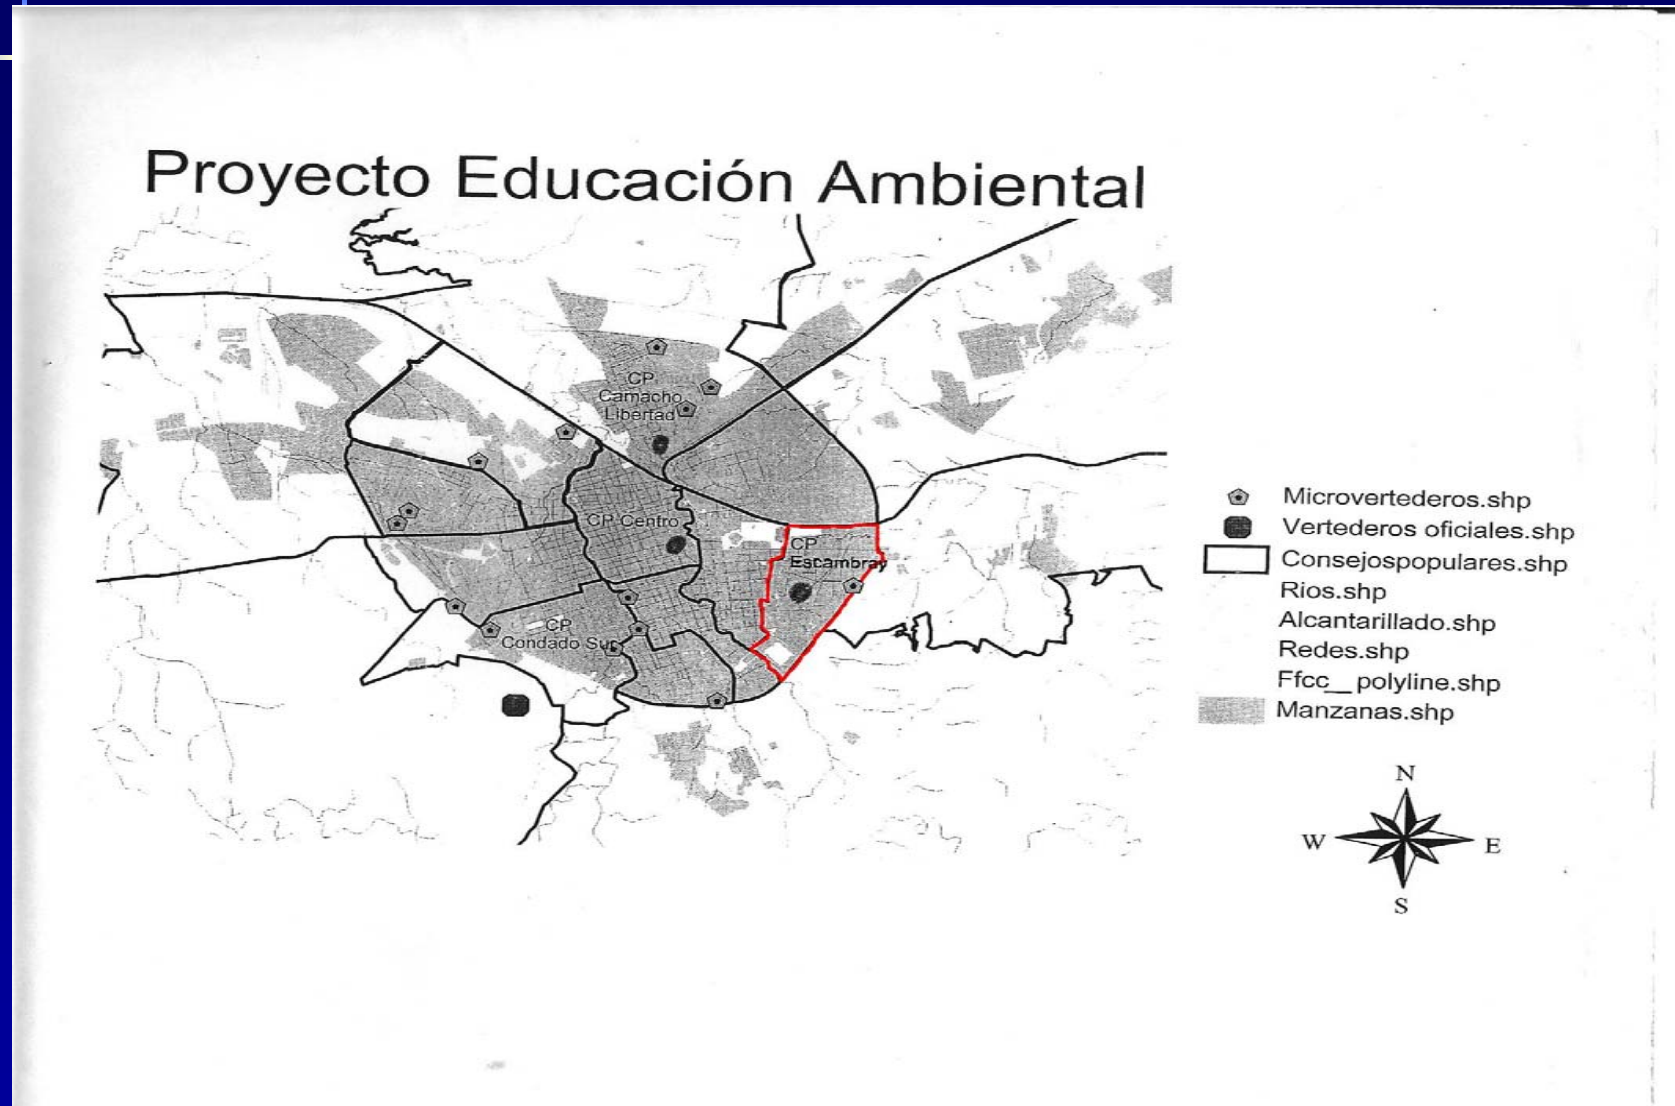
Proyecto Educación Ambiental

CP Camacho Libertad

CP Centro

CP Escambray

CP Condado Sur

Microvertederos.shp
Vertederos oficiales.shp
Consejospopulares.shp
Rios.shp
Alcantarillado.shp
Redes.shp
Ffcc_polyline.shp
Manzanas.shp

N
W
E
S